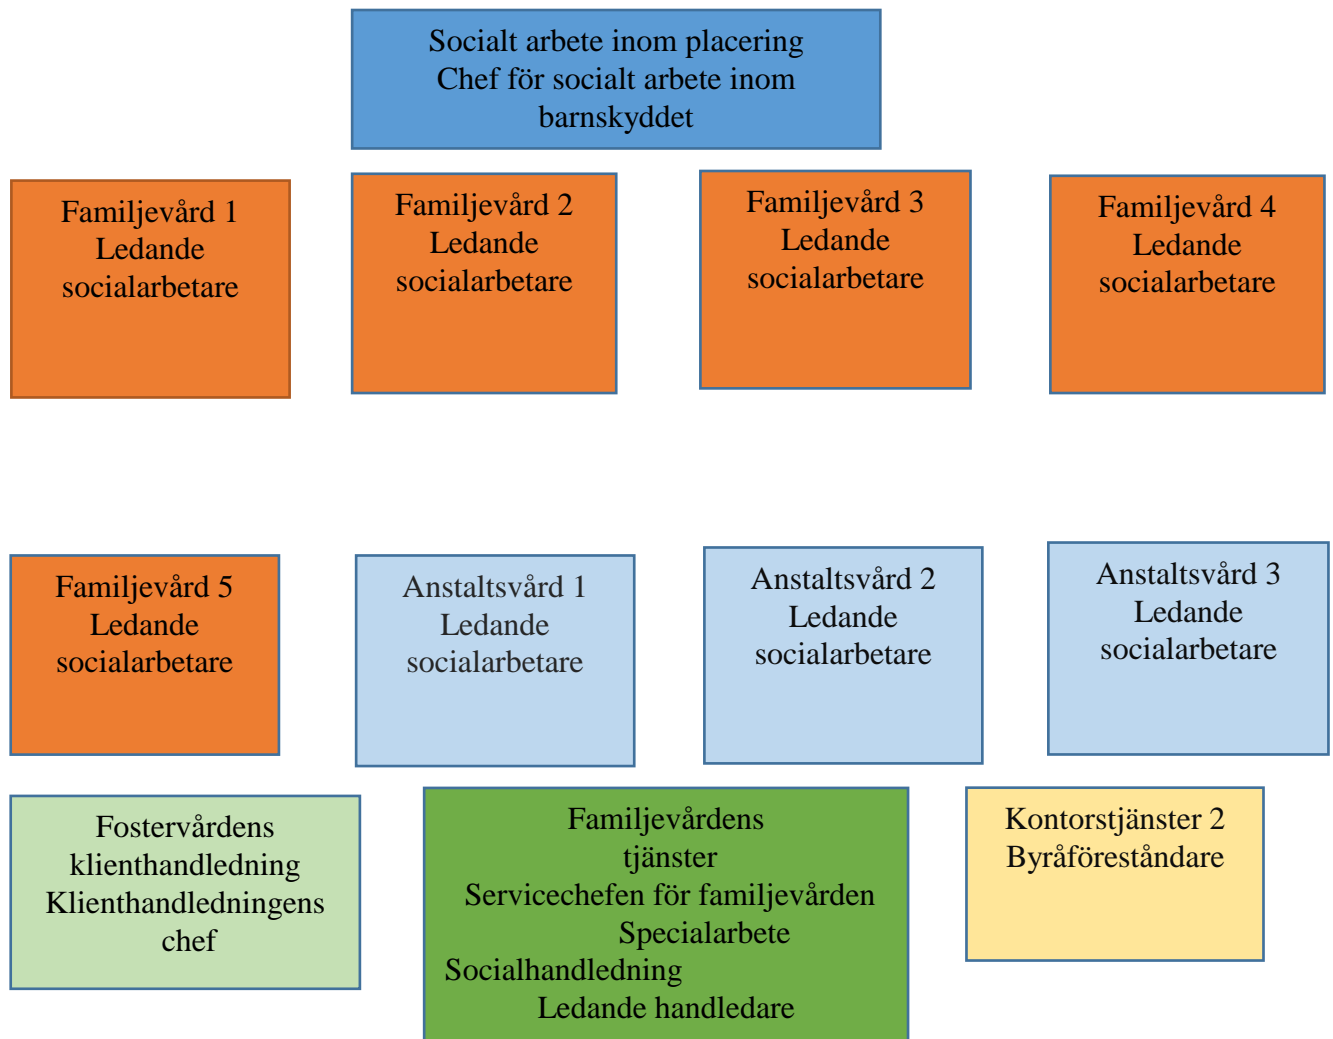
Socialt arbete inom placering
Chef för socialt arbete inom barnskyddet

Familjevård 1
Ledande socialarbetare

Familjevård 2
Ledande socialarbetare

Familjevård 3
Ledande socialarbetare

Familjevård 4
Ledande socialarbetare

Familjevård 5
Ledande socialarbetare

Anstaltsvård 1
Ledande socialarbetare

Anstaltsvård 2
Ledande socialarbetare

Anstaltsvård 3
Ledande socialarbetare

Fostervårdens klienthandledning
Klienthandledningens chef

Familjevårdens tjänster
Servicechefen för familjevården
Specialarbete
Socialhandledning
Ledande handledare

Kontorstjänster 2
Byråföreståndare